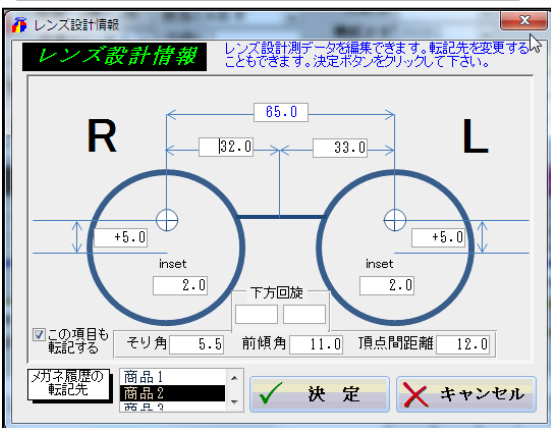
レンズ設計情報

レンズ設計情報

レンズ設計測データを編集できます。転記先を変更することもできます。決定ボタンをクリックして下さい。

R

L

65.0

32.0

33.0

+5.0

+5.0

inset

2.0

inset

2.0

下方回旋

この項目も転記する

そり角 5.5

前傾角 11.0

頂点間距離 12.0

メガネ履歴の転記先

商品1
商品2
商品3

決 定

キャンセル